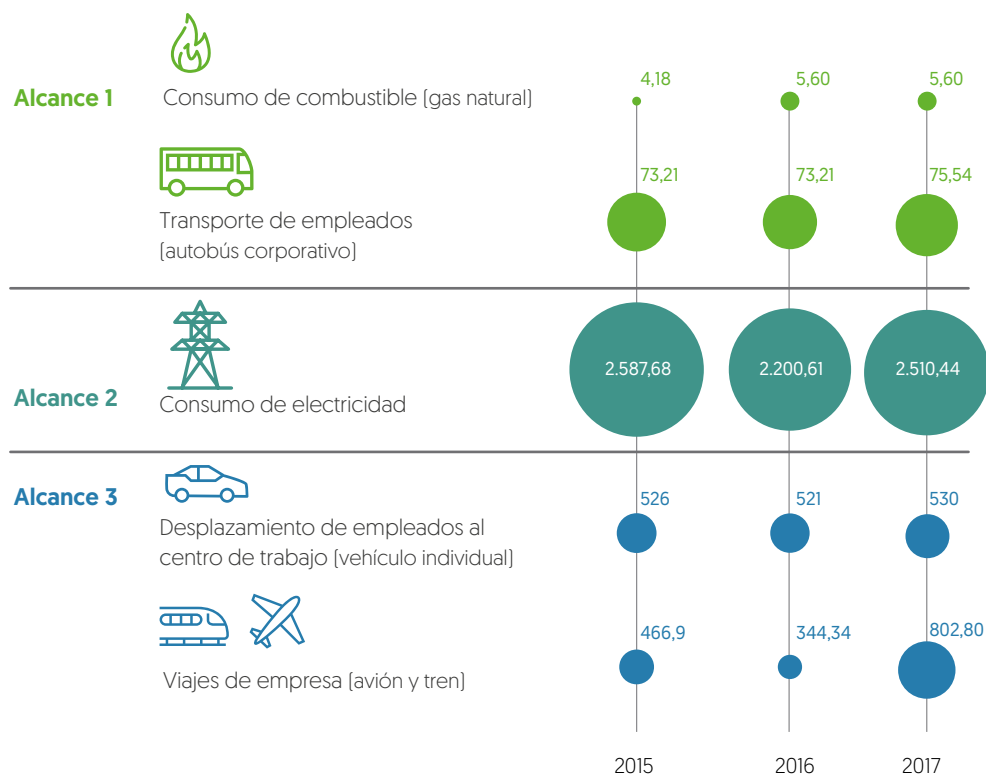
Alcance 1 Consumo de combustible (gas natural)

4,18 5,60 5,60

Transporte de empleados (autobús corporativo)

73,21 73,21 75,54

Alcance 2 Consumo de electricidad

2.587,68 2.200,61 2.510,44

Alcance 3 Desplazamiento de empleados al centro de trabajo (vehículo individual)

526 521 530

Viajes de empresa (avión y tren)

466,9 344,34 802,80

2015 2016 2017